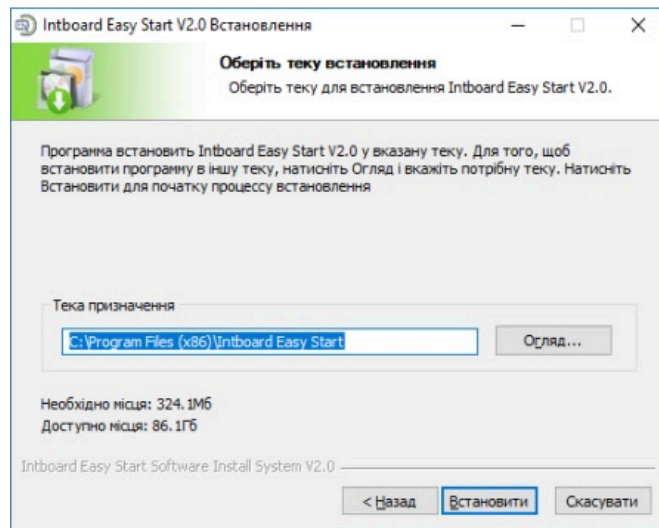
Intboard Easy Start V2.0 Встановлення

Оберіть теку встановлення

Оберіть теку для встановлення Intboard Easy Start V2.0.

Программа встановить Intboard Easy Start V2.0 у вказану теку. Для того, щоб встановити программу в іншу теку, натисніть Огляд і вкажіть потрібну теку. Натисніть Встановити для початку процессу встановлення

Тека призначення

C:\Program Files (x86)\Intboard Easy Start

Огляд...

Необхідно місця: 324.1Мб

Доступно місця: 86.1Гб

Intboard Easy Start Software Install System V2.0

< Назад

Встановити

Скасувати